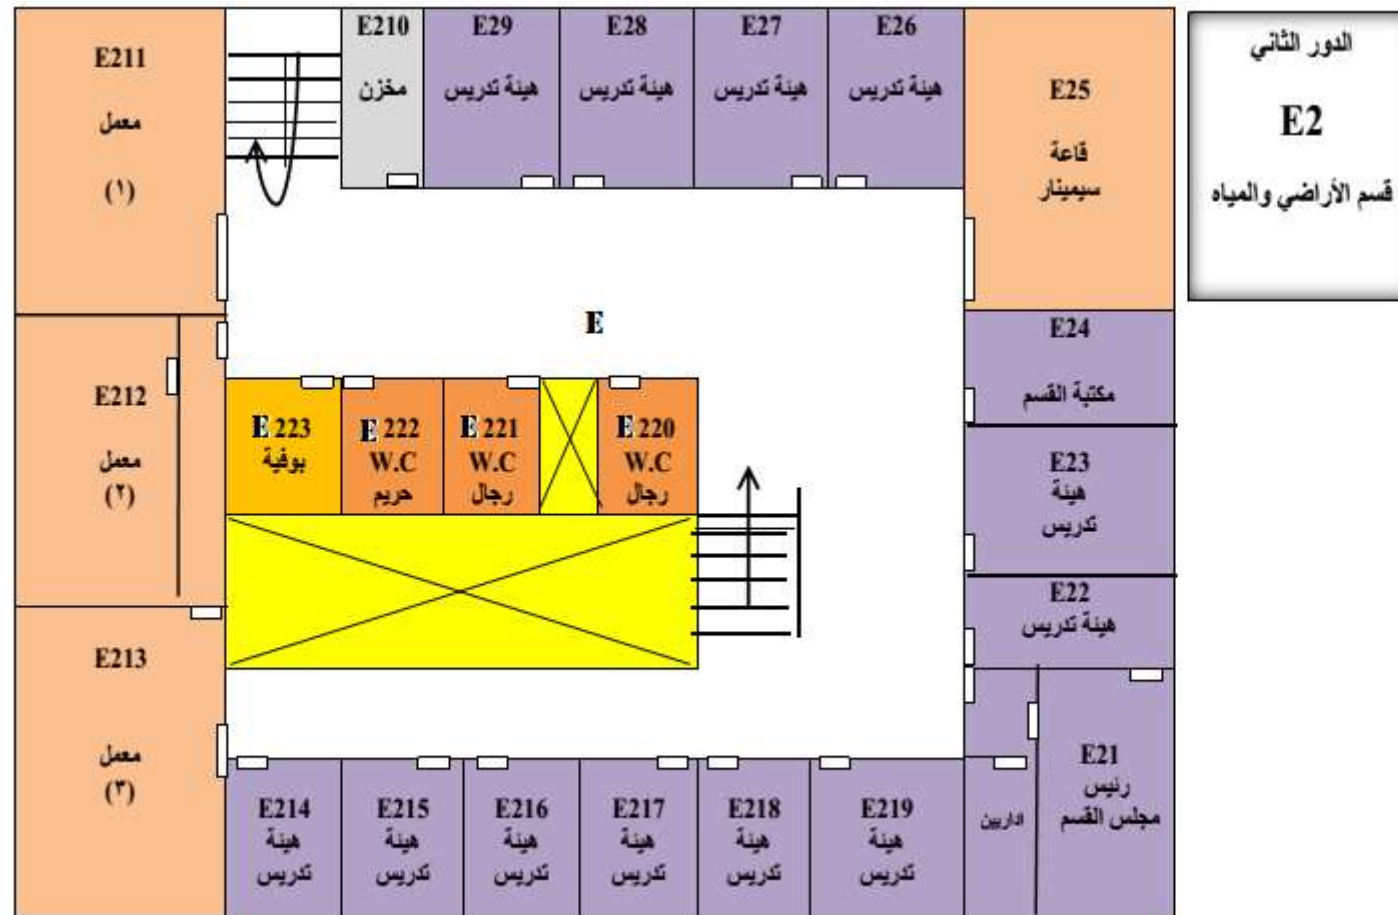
الدور الثاني
E2
قسم الأراضي والمياه

E211
معمل
(١)

E210
مخزن

E29
هيئة تدريس

E28
هيئة تدريس

E27
هيئة تدريس

E26
هيئة تدريس

E25
قاعة
سيمينار

E

E24
مكتبة القسم

E212
معمل
(٢)

E 223
بوفية

E 222
W.C
حريم

E 221
W.C
رجال

E 220
W.C
رجال

E23
هيئة
تدريس

E22
هيئة تدريس

E213
معمل
(٣)

E21
رئيس
مجلس القسم

اداريين

E214
هيئة
تدريس

E215
هيئة
تدريس

E216
هيئة
تدريس

E217
هيئة
تدريس

E218
هيئة
تدريس

E219
هيئة
تدريس